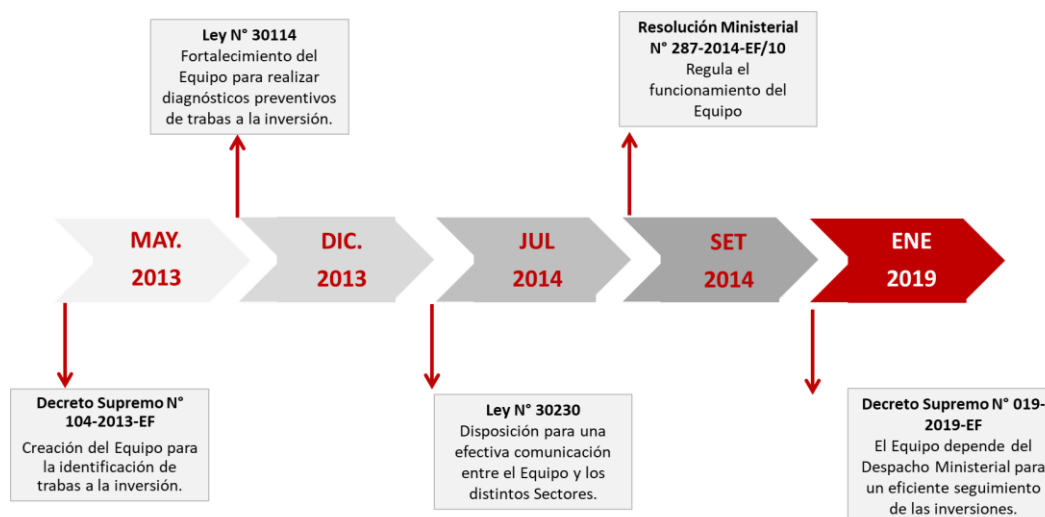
Ley N° 30114
Fortalecimiento del Equipo para realizar diagnósticos preventivos de trabas a la inversión.

Resolución Ministerial N° 287-2014-EF/10
Regula el funcionamiento del Equipo

MAY. 2013

DIC. 2013

JUL 2014

SET 2014

ENE 2019

Decreto Supremo N° 104-2013-EF
Creación del Equipo para la identificación de trabas a la inversión.

Ley N° 30230
Disposición para una efectiva comunicación entre el Equipo y los distintos Sectores.

Decreto Supremo N° 019-2019-EF
El Equipo depende del Despacho Ministerial para un eficiente seguimiento de las inversiones.